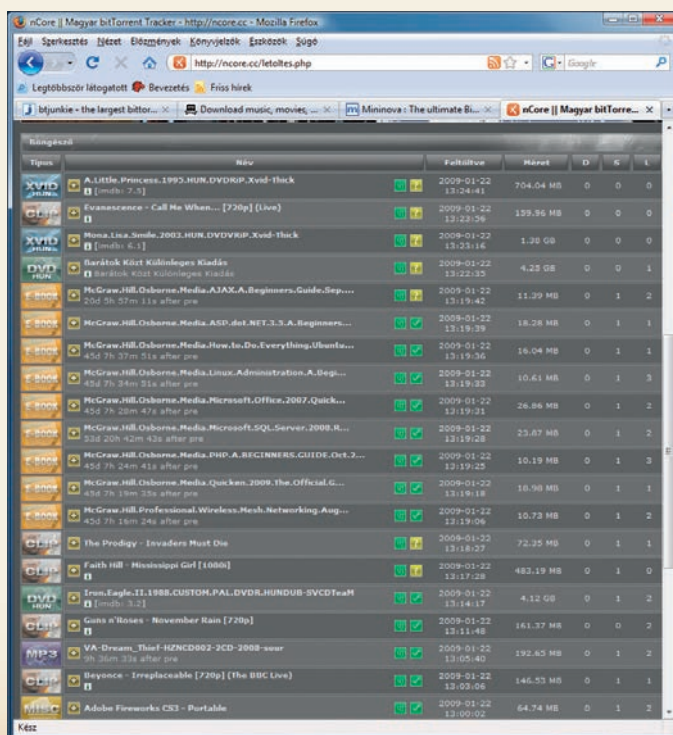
nCore || Magyar bitTorrent Tracker - http://ncore.cc - Mozilla Firefox

Fájl Szerkesztés Nézet Előzmények Könyvjelzők Eszközök Súgó

http://ncore.cc/letoltes.php

Google

Legtöbbször látogatott Bevezetés Friss hírek

btjunkie - the largest bittor... | Download music, movies, ... | Mininova : The ultimate Bi... | nCore || Magyar bitTorre...

Böngésző

| Típus | Név | Feltöltve | Méret | D | S | L |
|---|---|---|---|---|---|---|
| XVID HUN | A.Little.Princess.1995.HUN.DVDRiP.Xvid-Thick [imdb: 7.5] | 2009-01-22 13:24:41 | 704.04 MB | 0 | 0 | 0 |
| CLIP | Evanescence - Call Me When... [720p] (Live) | 2009-01-22 13:23:56 | 159.96 MB | 0 | 0 | 0 |
| XVID HUN | Mona.Lisa.Smile.2003.HUN.DVDRiP.Xvid-Thick [imdb: 6.1] | 2009-01-22 13:23:16 | 1.38 GB | 0 | 0 | 0 |
| DVD HUN | Barátok Közt Különleges Kiadás Barátok Közt Különleges Kiadás | 2009-01-22 13:22:35 | 4.25 GB | 0 | 0 | 1 |
| E-BOOK | McGraw.Hill.Osborne.Media.AJAX.A.Beginners.Guide.Sep.... 20d 5h 57m 11s after pre | 2009-01-22 13:19:42 | 11.39 MB | 0 | 1 | 2 |
| E-BOOK | McGraw.Hill.Osborne.Media.ASP.dot.NET.3.5.A.Beginners... | 2009-01-22 13:19:39 | 18.28 MB | 0 | 1 | 1 |
| E-BOOK | McGraw.Hill.Osborne.Media.How.to.Do.Everything.Ubuntu... 45d 7h 37m 51s after pre | 2009-01-22 13:19:36 | 16.04 MB | 0 | 1 | 1 |
| E-BOOK | McGraw.Hill.Osborne.Media.Linux.Administration.A.Begi... 45d 7h 34m 31s after pre | 2009-01-22 13:19:33 | 10.61 MB | 0 | 1 | 3 |
| E-BOOK | McGraw.Hill.Osborne.Media.Microsoft.Office.2007.Quick.... 45d 7h 28m 47s after pre | 2009-01-22 13:19:31 | 26.86 MB | 0 | 1 | 2 |
| E-BOOK | McGraw.Hill.Osborne.Media.Microsoft.SQL.Server.2008.R... 53d 20h 42m 43s after pre | 2009-01-22 13:19:28 | 25.87 MB | 0 | 1 | 2 |
| E-BOOK | McGraw.Hill.Osborne.Media.PHP.A.BEGINNERS.GUIDE.Oct.2... 45d 7h 24m 41s after pre | 2009-01-22 13:19:25 | 10.19 MB | 0 | 1 | 3 |
| E-BOOK | McGraw.Hill.Osborne.Media.Quicken.2009.The.Official.G... 45d 7h 19m 35s after pre | 2009-01-22 13:19:18 | 10.98 MB | 0 | 1 | 1 |
| E-BOOK | McGraw.Hill.Professional.Wireless.Mesh.Networking.Aug... 45d 7h 16m 24s after pre | 2009-01-22 13:19:06 | 10.73 MB | 0 | 1 | 2 |
| CLIP | The Prodigy - Invaders Must Die | 2009-01-22 13:18:27 | 72.35 MB | 0 | 1 | 1 |
| CLIP | Faith Hill - Mississippi Girl [1080i] | 2009-01-22 13:17:28 | 483.19 MB | 0 | 1 | 0 |
| DVD HUN | Iron.Eagle.II.1988.CUSTOM.PAL.DVDR.HUNDUB-SVCDTeaM [imdb: 3.2] | 2009-01-22 13:14:17 | 4.12 GB | 0 | 1 | 2 |
| CLIP | Guns n'Roses - November Rain [720p] | 2009-01-22 13:11:48 | 161.37 MB | 0 | 0 | 2 |
| MP3 | VA-Dream_Thief-HZNCD002-2CD-2008-sour 9h 36m 33s after pre | 2009-01-22 13:05:40 | 192.65 MB | 0 | 1 | 2 |
| CLIP | Beyonce - Irreplaceable [720p] (The BBC Live) | 2009-01-22 13:03:06 | 146.53 MB | 0 | 1 | 1 |
| MISC | Adobe Fireworks CS3 - Portable | 2009-01-22 13:00:02 | 64.74 MB | 0 | 1 | 2 |

Kész